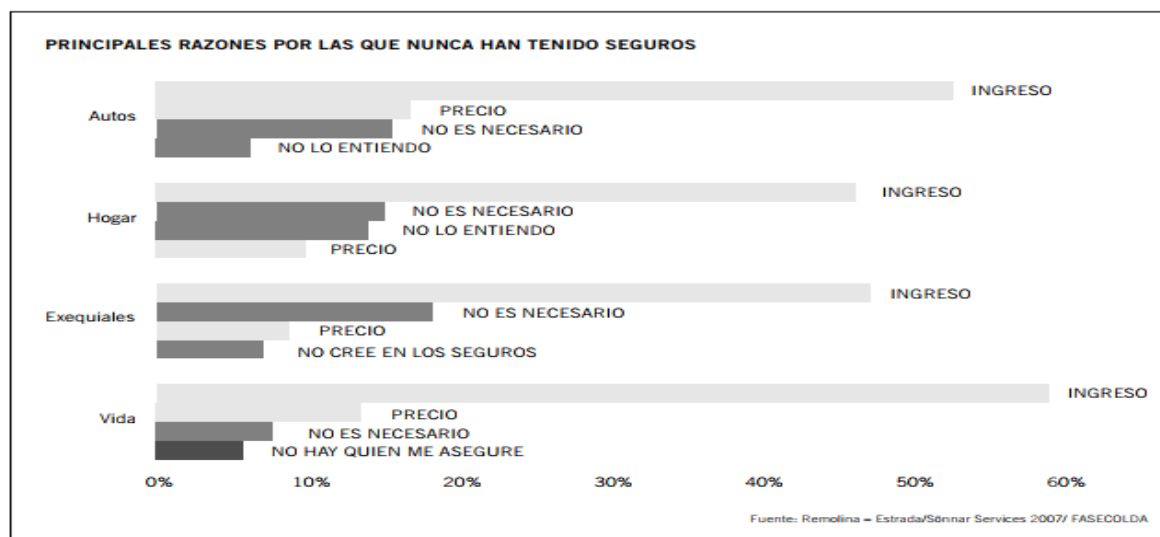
PRINCIPALES RAZONES POR LAS QUE NUNCA HAN TENIDO SEGUROS

Autos
INGRESO
PRECIO
NO ES NECESARIO
NO LO ENTIENDO

Hogar
INGRESO
NO ES NECESARIO
NO LO ENTIENDO
PRECIO

Exequiales
INGRESO
NO ES NECESARIO
PRECIO
NO CREE EN LOS SEGUROS

Vida
INGRESO
PRECIO
NO ES NECESARIO
NO HAY QUIEN ME ASEGURE

0% 10% 20% 30% 40% 50% 60%

Fuente: Remolina – Estrada/Sönnar Services 2007/ FASECOLDA